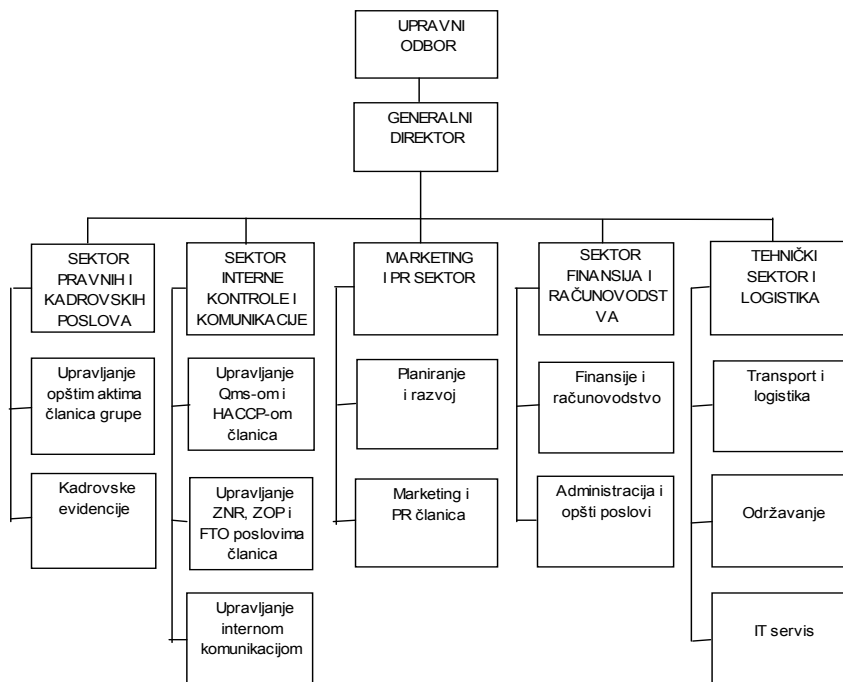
UPRAVNI ODBOR

GENERALNI DIREKTOR

SEKTOR PRAVNIH I KADROVSKIH POSLOVA

Upravljanje opštim aktima članica grupe

Kadrovske evidencije

SEKTOR INTERNE KONTROLE I KOMUNIKACJE

Upravljanje Qms-om i HACCP-om članica

Upravljanje ZNR, ZOP i FTO poslovima članica

Upravljanje internom komunikacijom

MARKETING I PR SEKTOR

Planiranje i razvoj

Marketing i PR članica

SEKTOR FINANSIJA I RAČUNOVODSTVA

Finansije i računovodstvo

Administracija i opšti poslovi

TEHNIČKI SEKTOR I LOGISTIKA

Transport i logistika

Održavanje

IT servis